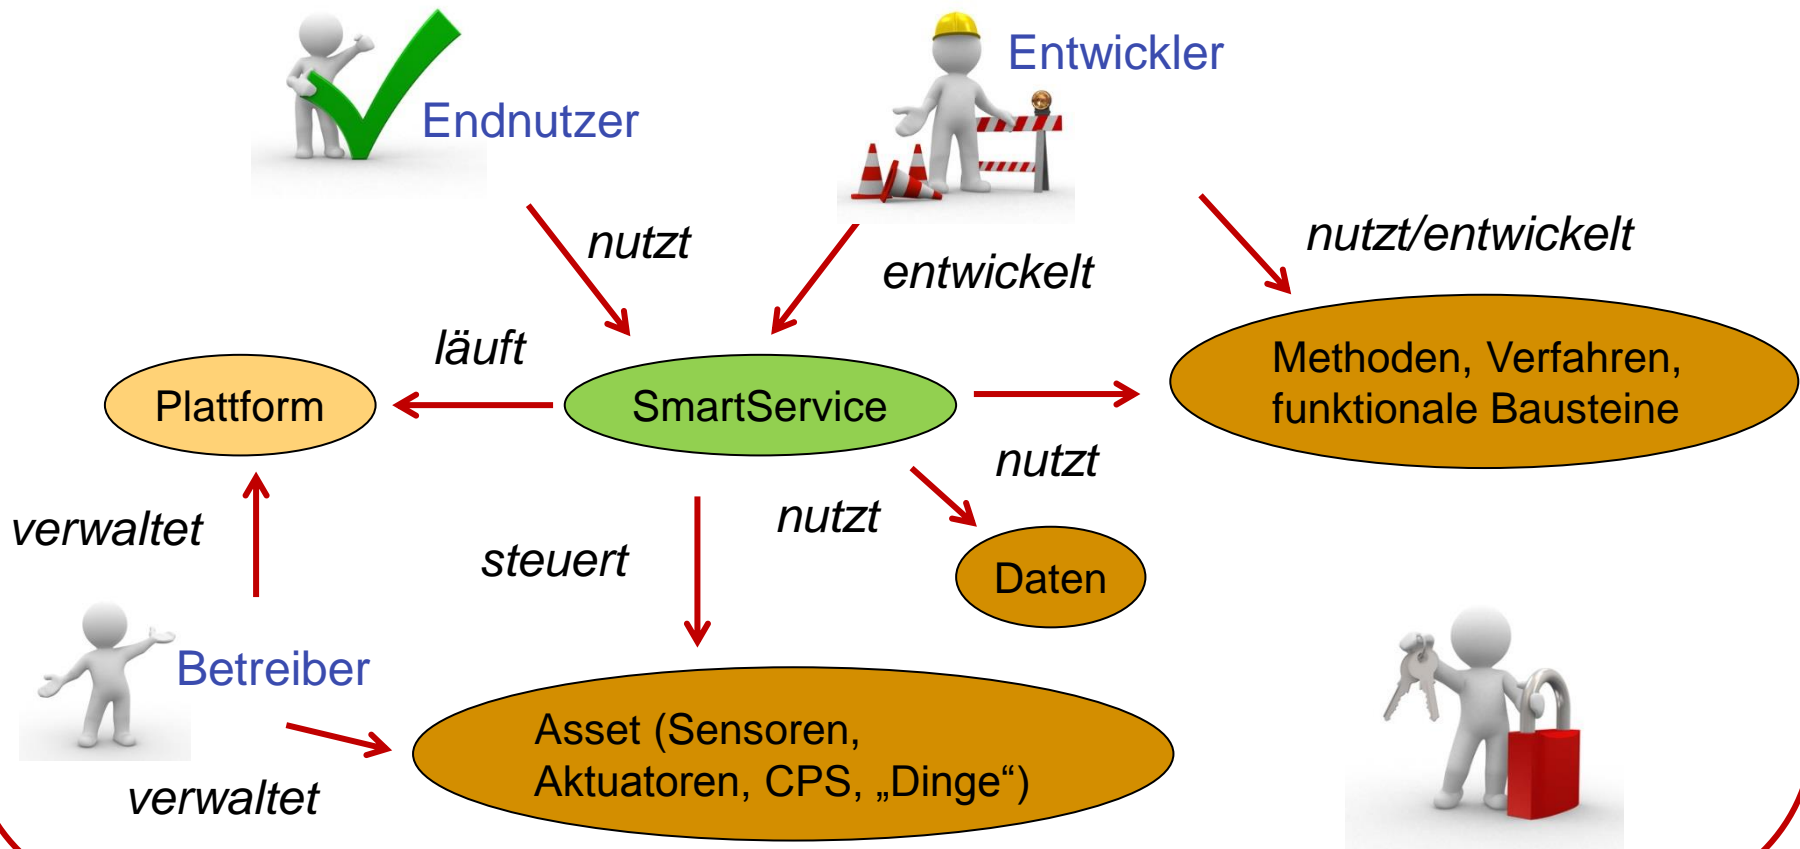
Entwickler

Endnutzer

nutzt

entwickelt

nutzt/entwickelt

läuft

Plattform

SmartService

Methoden, Verfahren, funktionale Bausteine

nutzt

verwaltet

nutzt

steuert

Daten

Betreiber

Asset (Sensoren, Aktuatoren, CPS, „Dinge“)

verwaltet